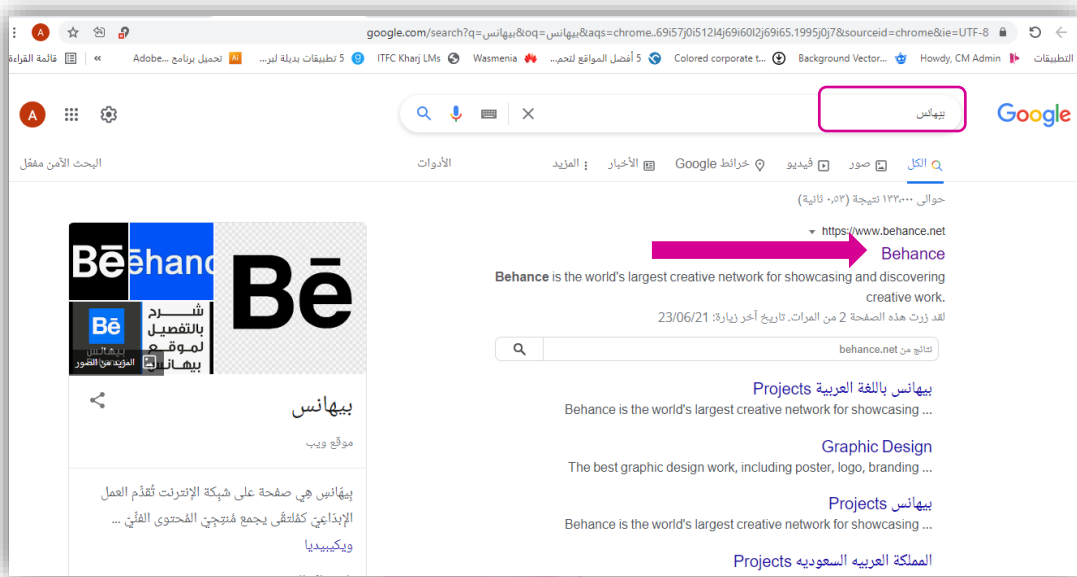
google.com/search?q=بيهانس&oq=بيهانس&aqs=chrome..69i57j0i512l4j69i60l2j69i65.1995j0j7&sourceid=chrome&ie=UTF-8

التطبيقات Howdy, CM Admin Background Vector... Colored corporate t... أفضل المواقع لتحم... 5 Wasmenia ITFC Kharj LMs تطبيقات بديلة لبر... 5 تحميل برنامج ... Adobe... » قائمة القراءة

Google

بيهانس

الكل صور فيديو خرائط Google الأخبار المزيد الأدوات

البحث الآمن مقفل

حوالى ١٣٣،٠٠٠ نتيجة (٠،٥٣ ثانية)

https://www.behance.net

Behance

Behance is the world's largest creative network for showcasing and discovering creative work.

لقد زرت هذه الصفحة 2 من المرات. تاريخ آخر زيارة: 23/06/21

نتائج من behance.net

بيهانس باللغة العربية Projects

Behance is the world's largest creative network for showcasing ...

Graphic Design

The best graphic design work, including poster, logo, branding ...

بيهانس Projects

Behance is the world's largest creative network for showcasing ...

المملكة العربيه السعوديه Projects

Bē

Behanc

Bē

Bē

شرح بالتفصيل لموقع بيهانس

بيهانس

المزيد من الصور

بيهانس

موقع ويب

بيهانس هي صفحة على شبكة الإنترنت تُقدّم العمل الإبداعي كفلتقى يجمع مُنتِجِي المُحتوى الفنّي ... ويكيبيديا